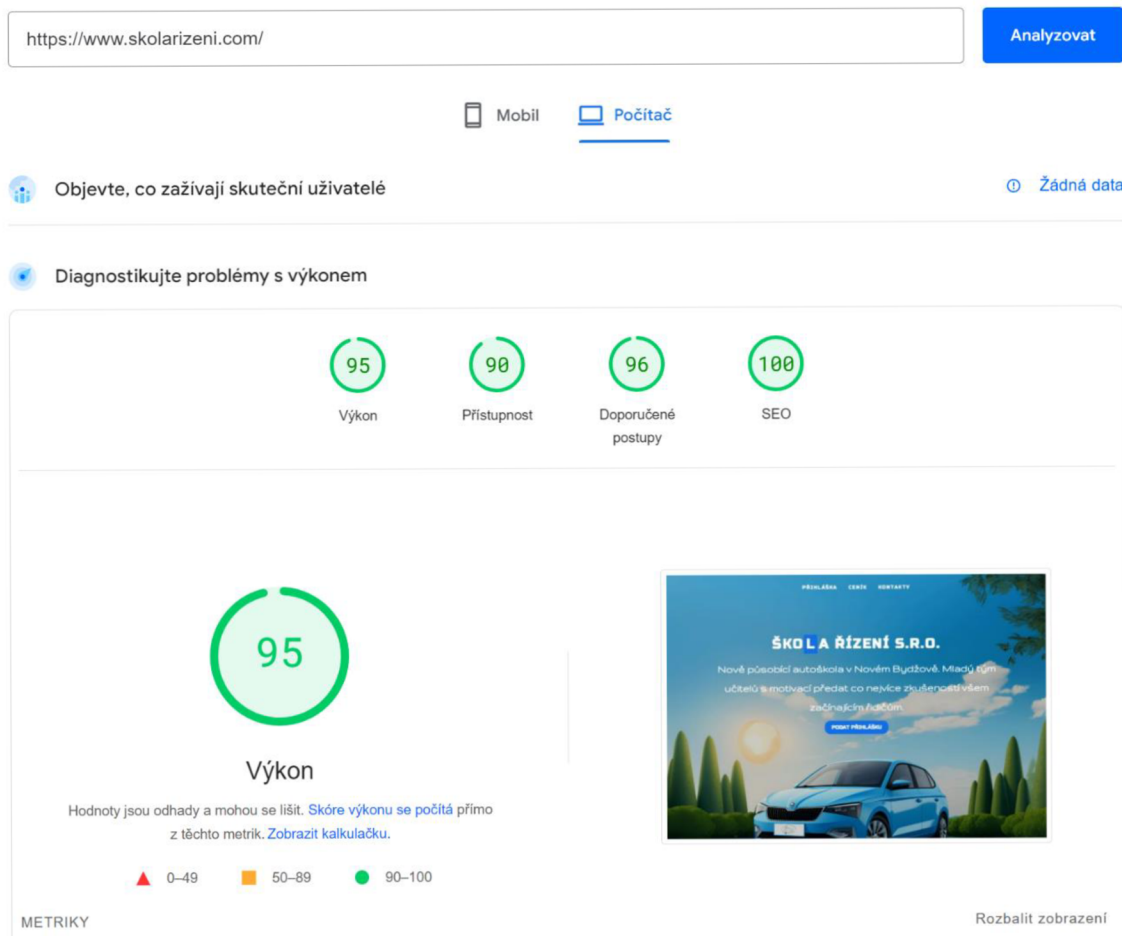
https://www.skolarizeni.com/

Analyzovat

Mobil

Počítač

Objevte, co zažívají skuteční uživatelé

Žádná data

Diagnostikujte problémy s výkonem

95
Výkon

90
Přístupnost

96
Doporučené postupy

100
SEO

95

Výkon

Hodnoty jsou odhady a mohou se lišit. Skóre výkonu se počítá přímo z těchto metrik. Zobrazit kalkulačku.

0–49
50–89
90–100

PŘIHLÁŠKA CENÍK KONTAKTY

ŠKOLA ŘÍZENÍ S.R.O.

Nově působící autoškola v Novém Bydžově. Mladý tým učitelů s motivací předat co nejvíce zkušeností všem začínajícím řidičům

PODAT PŘIHLÁŠKU

METRIKY

Rozbalit zobrazení